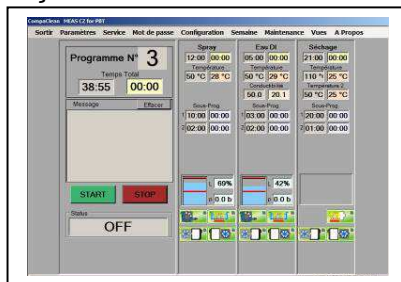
CompaClean MEAS C2 for PBT

Sortir Paramètres Service Mot de passe Configuration Semaine Maintenance Vues A Propos

Programme N° 3

Temps Total

38:55 00:00

Message Effacer

START STOP

Status

OFF

Spray
12:00 00:00
Température
50 °C 28 °C
Sous-Prog.
1 10:00 00:00
2 02:00 00:00
69%
0.0 b

Eau DI
05:00 00:00
Température
50 °C 29 °C
Conductivité
50.0 20.1
Sous-Prog.
1 03:00 00:00
2 02:00 00:00
42%
0.0 b

Séchage
21:00 00:00
Température
110 °C 25 °C
Température 2
50 °C 25 °C
Sous-Prog.
1 20:00 00:00
2 01:00 00:00